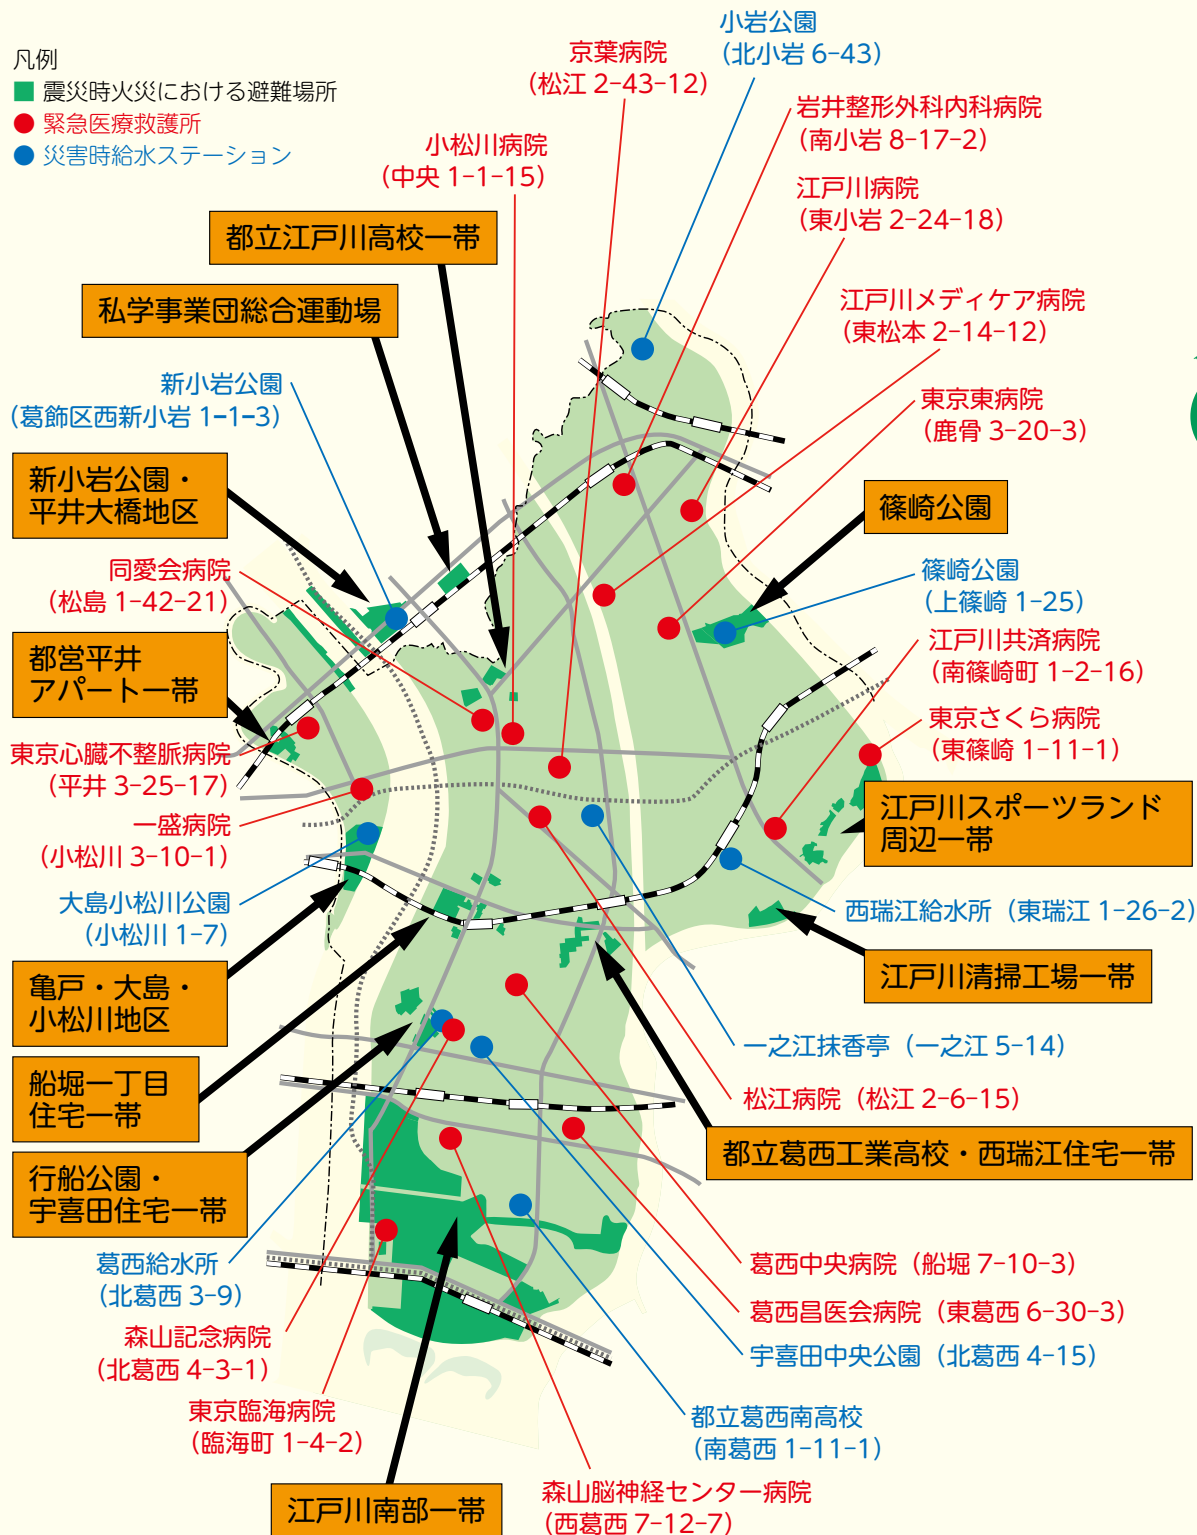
凡例
震災時火災における避難場所
緊急医療救護所
災害時給水ステーション

京葉病院
（松江 2-43-12）

小岩公園
（北小岩 6-43）

岩井整形外科内科病院
（南小岩 8-17-2）

小松川病院
（中央 1-1-15）

江戸川病院
（東小岩 2-24-18）

都立江戸川高校一帯

私学事業団総合運動場

江戸川メディケア病院
（東松本 2-14-12）

新小岩公園
（葛飾区西新小岩 1-1-3）

東京東病院
（鹿骨 3-20-3）

新小岩公園・
平井大橋地区

篠崎公園

同愛会病院
（松島 1-42-21）

篠崎公園
（上篠崎 1-25）

都営平井
アパート一帯

江戸川共済病院
（南篠崎町 1-2-16）

東京さくら病院
（東篠崎 1-11-1）

東京心臓不整脈病院
（平井 3-25-17）

江戸川スポーツランド
周辺一帯

一盛病院
（小松川 3-10-1）

大島小松川公園
（小松川 1-7）

西瑞江給水所（東瑞江 1-26-2）

江戸川清掃工場一帯

亀戸・大島・
小松川地区

一之江抹香亭（一之江 5-14）

船堀一丁目
住宅一帯

松江病院（松江 2-6-15）

都立葛西工業高校・西瑞江住宅一帯

行船公園・
宇喜田住宅一帯

葛西給水所
（北葛西 3-9）

葛西中央病院（船堀 7-10-3）

森山記念病院
（北葛西 4-3-1）

葛西昌医会病院（東葛西 6-30-3）

宇喜田中央公園（北葛西 4-15）

東京臨海病院
（臨海町 1-4-2）

都立葛西南高校
（南葛西 1-11-1）

江戸川南部一帯

森山脳神経センター病院
（西葛西 7-12-7）